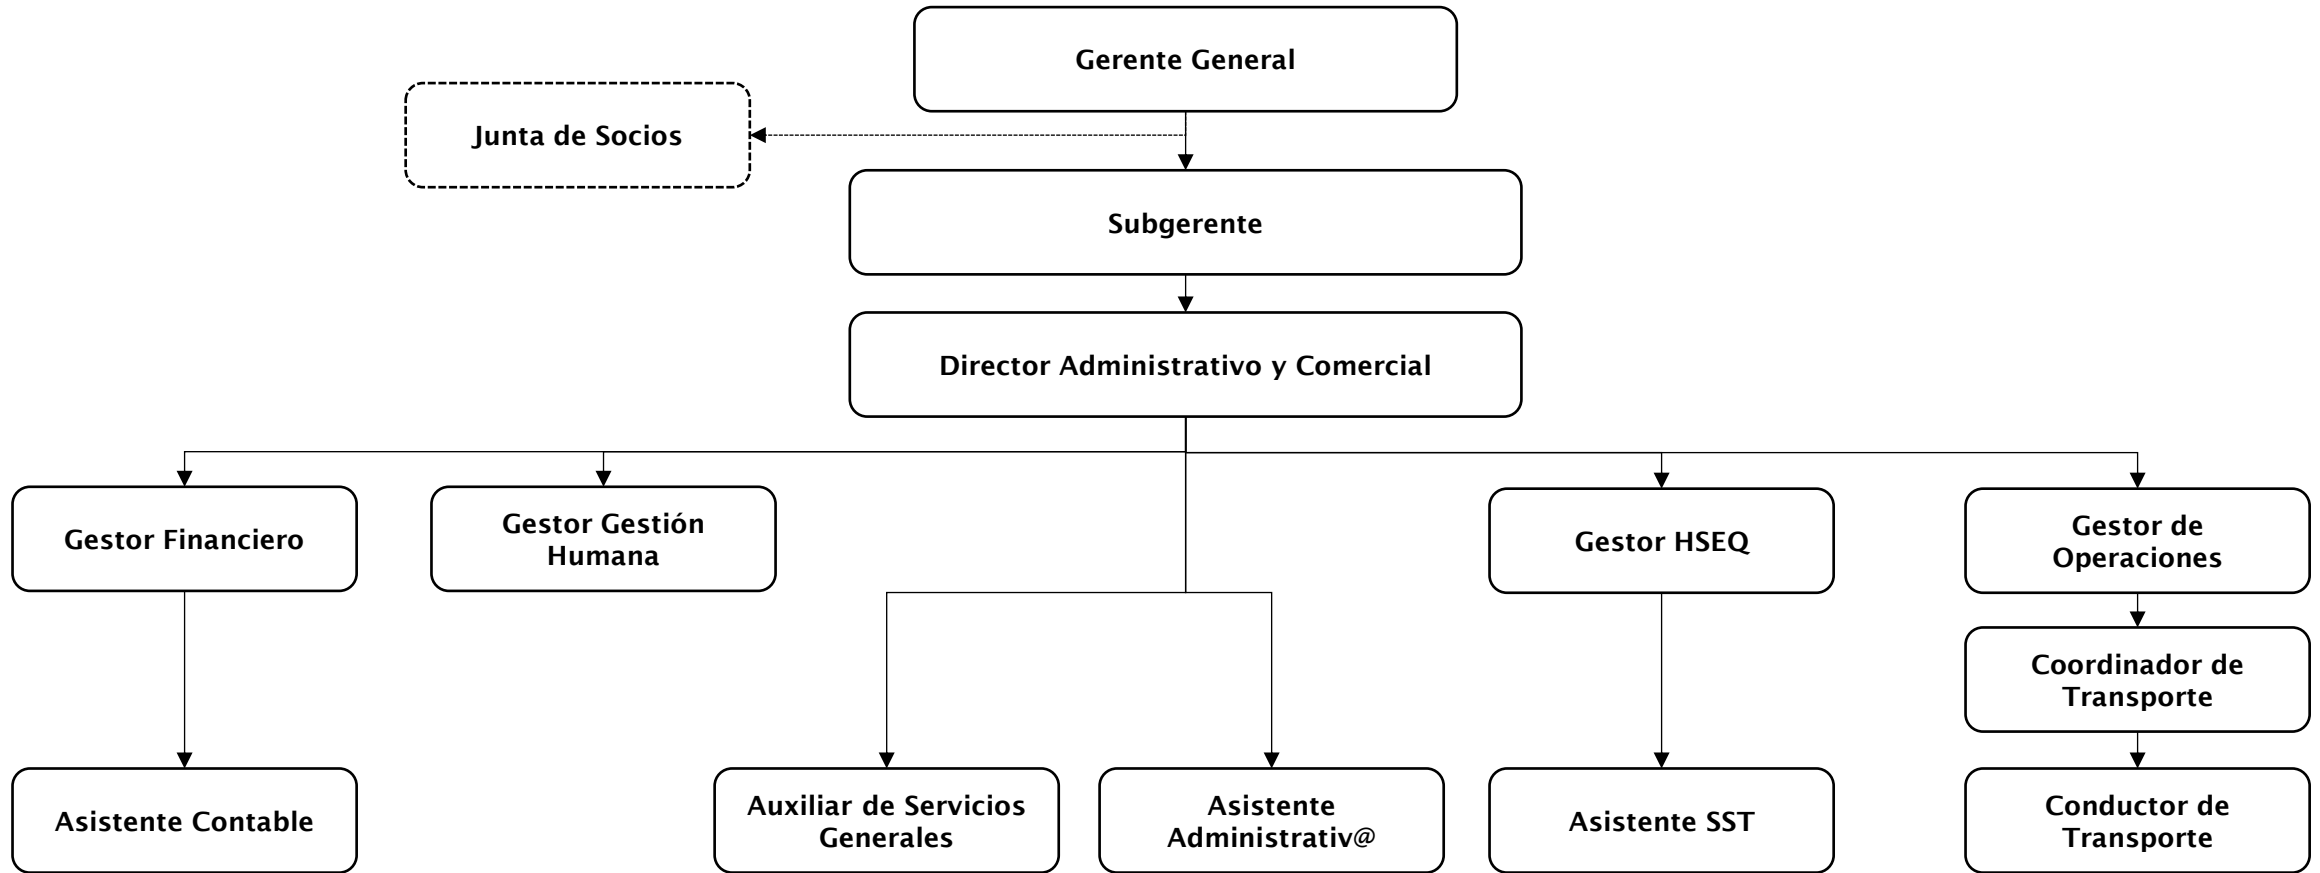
Gerente General

Junta de Socios

Subgerente

Director Administrativo y Comercial

Gestor Financiero

Gestor Gestión Humana

Gestor HSEQ

Gestor de Operaciones

Coordinador de Transporte

Asistente Contable

Auxiliar de Servicios Generales

Asistente Administrativ@

Asistente SST

Conductor de Transporte